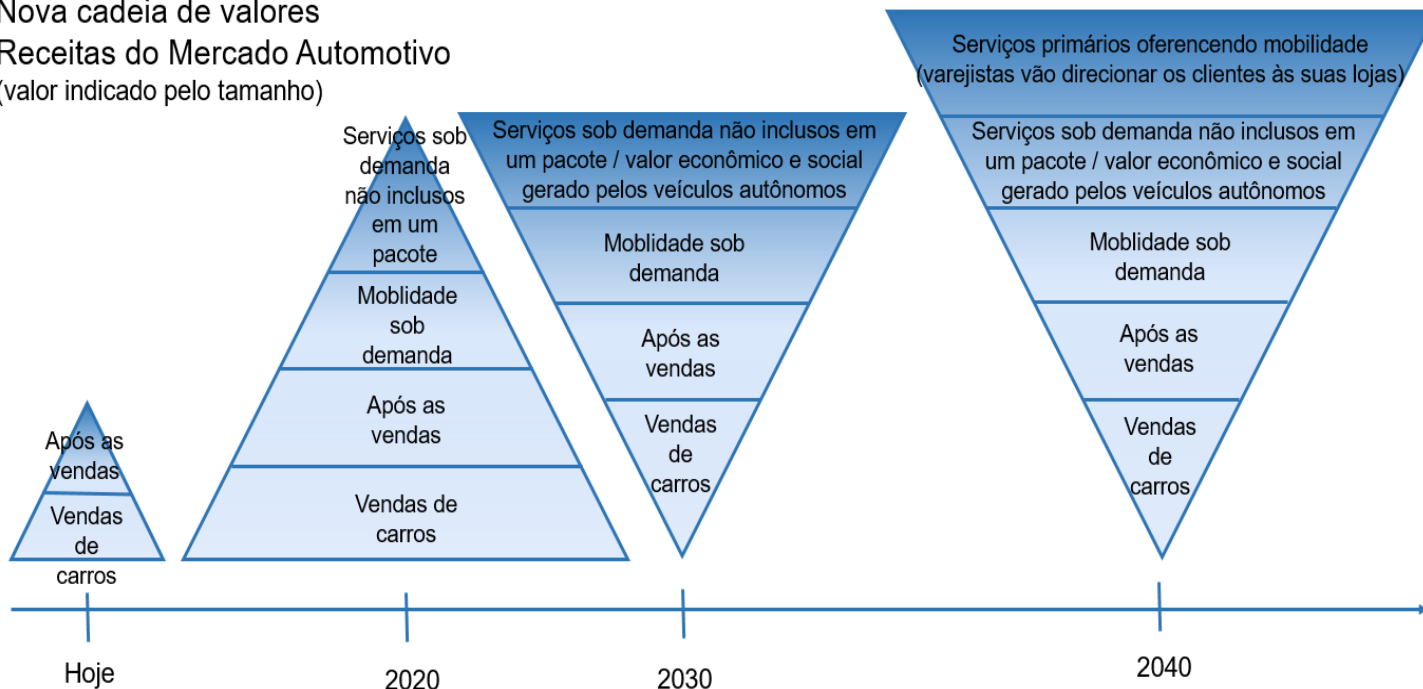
Nova cadeia de valores
Receitas do Mercado Automotivo
(valor indicado pelo tamanho)

Após as vendas
Vendas de carros

Serviços sob demanda não inclusos em um pacote
Moblidade sob demanda
Após as vendas
Vendas de carros

Serviços sob demanda não inclusos em um pacote / valor econômico e social gerado pelos veículos autônomos
Moblidade sob demanda
Após as vendas
Vendas de carros

Serviços primários oferencendo mobilidade (varejistas vão direcionar os clientes às suas lojas)
Serviços sob demanda não inclusos em um pacote / valor econômico e social gerado pelos veículos autônomos
Moblidade sob demanda
Após as vendas
Vendas de carros

Hoje
2020
2030
2040